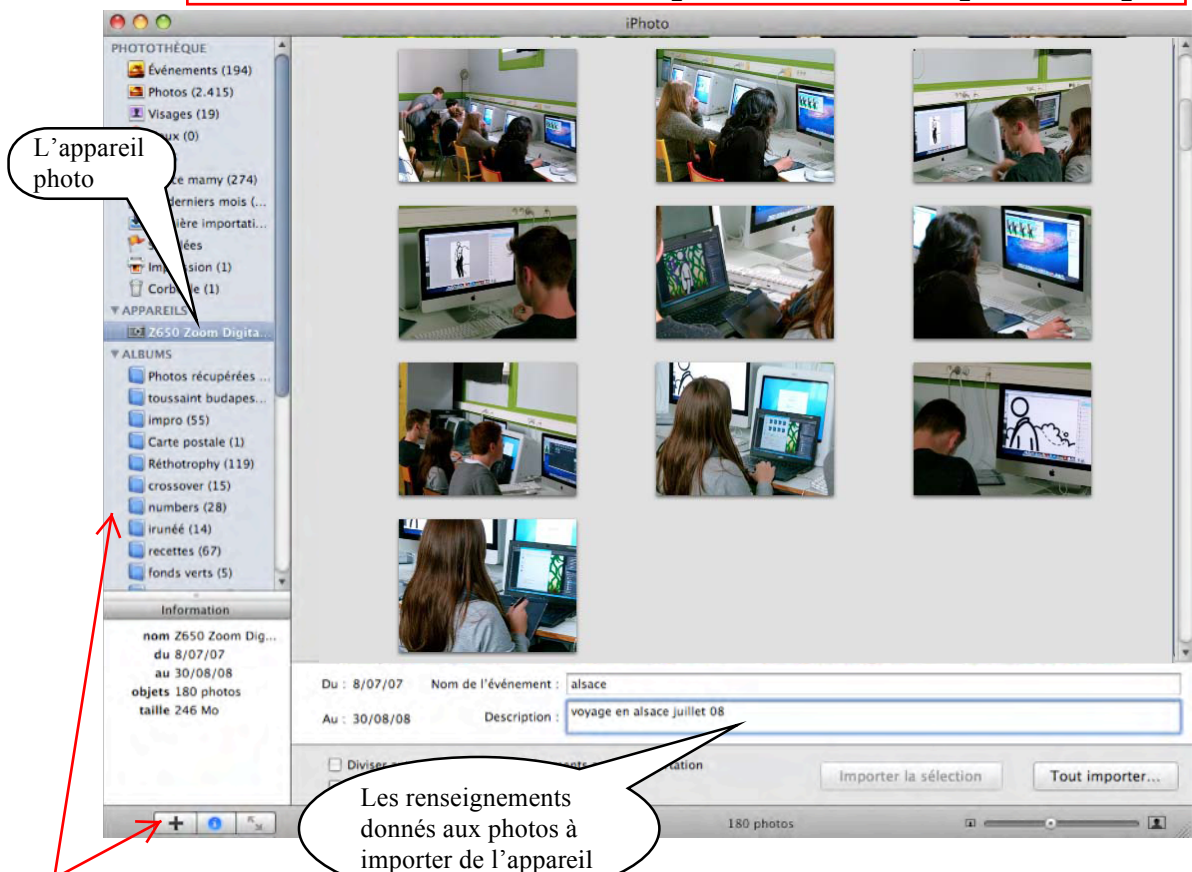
iPhoto

PHOTOTHÈQUE
Événements (194)
Photos (2.415)
Visages (19)
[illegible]ux (0)

L'appareil photo

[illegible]e mamy (274)
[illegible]derniers mois (...
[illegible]ière importati...
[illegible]ées
Imp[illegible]sion (1)
Corb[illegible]e (1)
▼APPAREILS
Z650 Zoom Digita...
▼ALBUMS
Photos récupérées ...
toussaint budapes...
impro (55)
Carte postale (1)
Réthotrophy (119)
crossover (15)
numbers (28)
iruneé (14)
recettes (67)
fonds verts (5)

Information
nom Z650 Zoom Dig...
du 8/07/07
au 30/08/08
objets 180 photos
taille 246 Mo

Du : 8/07/07
Nom de l'événement : alsace
Au : 30/08/08
Description : voyage en alsace juillet 08

Diviser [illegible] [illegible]tation

Importer la sélection
Tout importer...

Les renseignements donnés aux photos à importer de l'appareil

180 photos